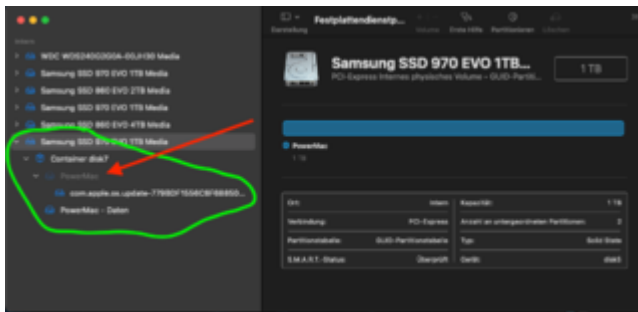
Intern

WDC WDS240G2G0A-00JH30 Media

Samsung SSD 970 EVO 1TB Media

Samsung SSD 860 EVO 2TB Media

Samsung SSD 970 EVO 1TB Media

Samsung SSD 860 EVO 4TB Media

Samsung SSD 970 EVO 1TB Media

Container disk?

PowerMac

com.apple.os.update-779BDF1556C8F88850...

PowerMac - Daten

Darstellung

Festplattendienstp...

Volume

Erste Hilfe

Partitionieren

Löschen

Samsung SSD 970 EVO 1TB...

PCI-Express Internes physisches Volume • GUID-Partiti...

1 TB

PowerMac

1 TB

| | | | |
|---|---|---|---|
| Ort: | Intern | Kapazität: | 1 TB |
| Verbindung: | PCI-Express | Anzahl an untergeordneten Partitionen: | 2 |
| Partitionstabelle: | GUID-Partitionstabelle | Typ: | Solid State |
| S.M.A.R.T.-Status: | Überprüft | Gerät: | disk5 |